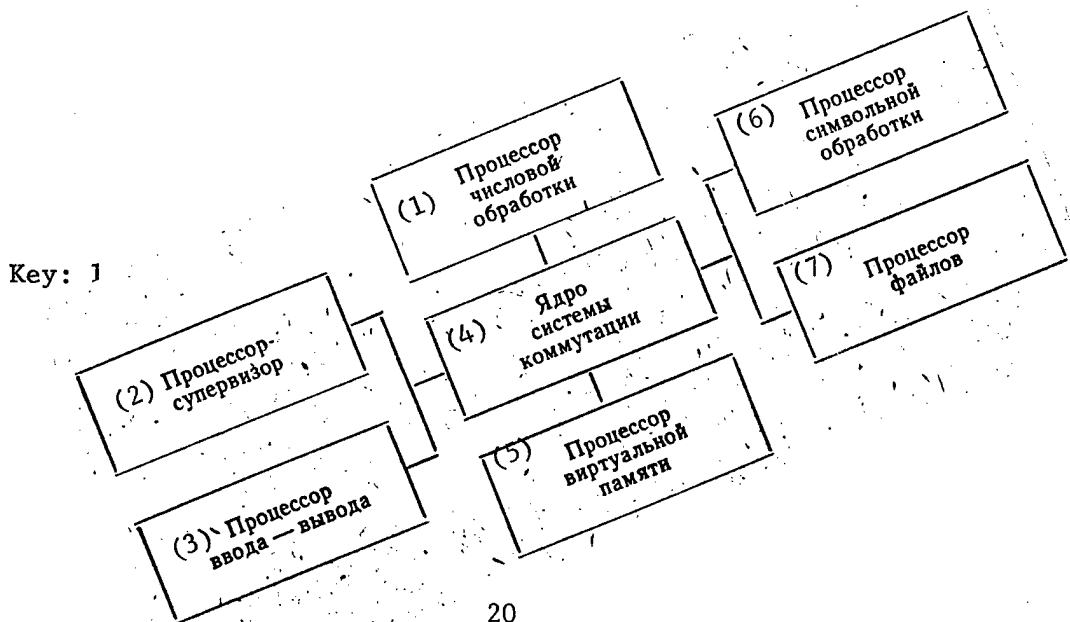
Key: 1

(1) Процессор числовой обработки

(2) Процессор-супервизор

(3) Процессор ввода — вывода

(4) Ядро системы коммутации

(5) Процессор виртуальной памяти

(6) Процессор символьной обработки

(7) Процессор файлов

20